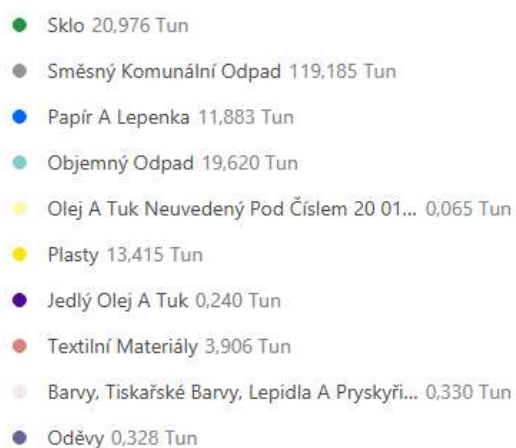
Sklo 20,976 Tun

Směsný Komunální Odpad 119,185 Tun

Papír A Lepenka 11,883 Tun

Objemný Odpad 19,620 Tun

Olej A Tuk Neuvedený Pod Číslem 20 01... 0,065 Tun

Plasty 13,415 Tun

Jedlý Olej A Tuk 0,240 Tun

Textilní Materiály 3,906 Tun

Barvy, Tiskařské Barvy, Lepidla A Pryskyři... 0,330 Tun

Oděvy 0,328 Tun